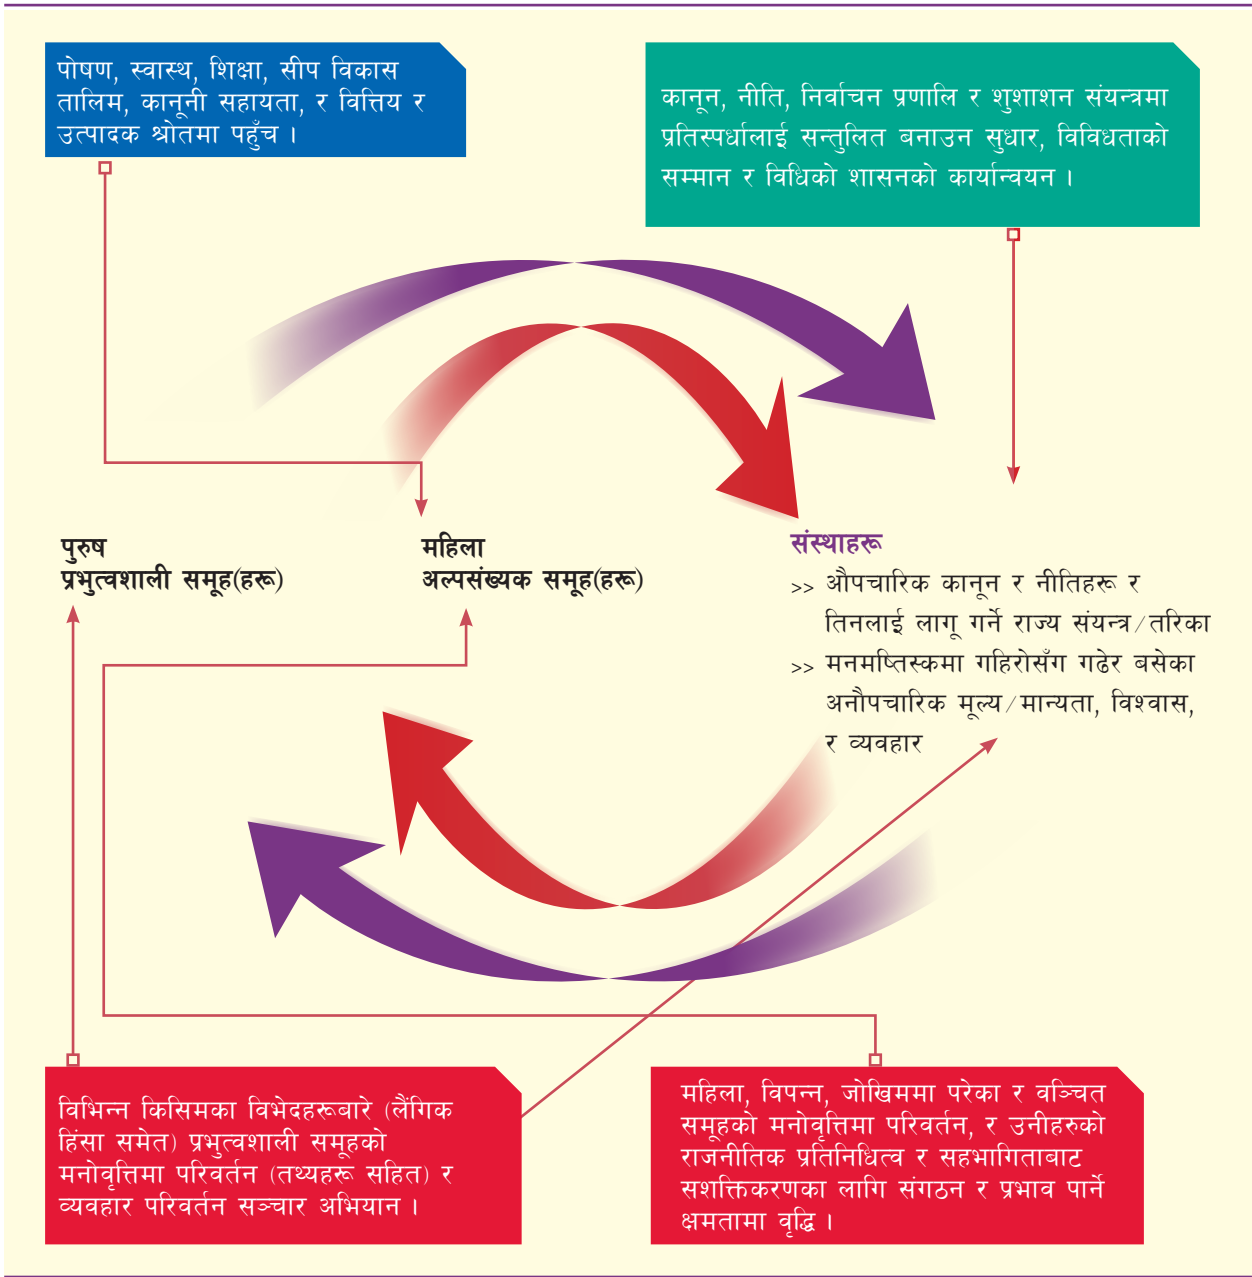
पोषण, स्वास्थ, शिक्षा, सीप विकास तालिम, कानूनी सहायता, र वित्तिय र उत्पादक श्रोतमा पहुँच ।

कानून, नीति, निर्वाचन प्रणालि र शुशाशन संयन्त्रमा प्रतिस्पर्धालाई सन्तुलित बनाउन सुधार, विविधताको सम्मान र विधिको शासनको कार्यान्वयन ।

पुरुष
प्रभुत्वशाली समूह(हरू)

महिला
अल्पसंख्यक समूह(हरू)

संस्थाहरू
>> औपचारिक कानून र नीतिहरू र तिनलाई लागू गर्ने राज्य संयन्त्र/तरिका
>> मनमष्तिस्कमा गहिरोसँग गढेर बसेका अनौपचारिक मूल्य/मान्यता, विश्वास, र व्यवहार

विभिन्न किसिमका विभेदहरूबारे (लैंगिक हिंसा समेत) प्रभुत्वशाली समूहको मनोवृत्तिमा परिवर्तन (तथ्यहरू सहित) र व्यवहार परिवर्तन सञ्चार अभियान ।

महिला, विपन्न, जोखिममा परेका र वञ्चित समूहको मनोवृत्तिमा परिवर्तन, र उनीहरुको राजनीतिक प्रतिनिधित्व र सहभागिताबाट सशक्तिकरणका लागि संगठन र प्रभाव पार्ने क्षमतामा वृद्धि ।